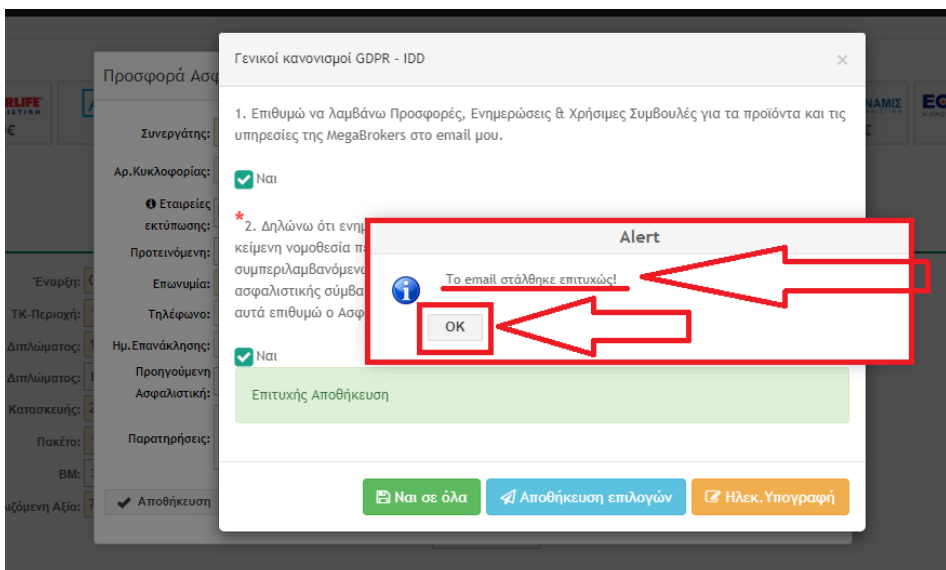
Προσφορά Ασφ

RLIFE
€

Συνεργάτης:
Αρ.Κυκλοφορίας:
Εταιρείες εκτύπωσης:
Προτεινόμενη:
Επωνυμία:
Τηλέφωνο:
Ημ.Επανάκλησης:
Προηγούμενη Ασφαλιστική:
Παρατηρήσεις:

Έναρξη:
ΤΚ-Περιοχή:
Διπλώματος:
Διπλώματος:
Κατασκευής:
Πακέτο:
ΒΜ:
ιζόμενη Αξία:

Αποθήκευση

ΝΑΜΙΣ
€
EG

Γενικοί κανονισμοί GDPR - IDD

×

1. Επιθυμώ να λαμβάνω Προσφορές, Ενημερώσεις & Χρήσιμες Συμβουλές για τα προϊόντα και τις υπηρεσίες της MegaBrokers στο email μου.

Ναι

*2. Δηλώνω ότι ενη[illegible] κείμενη νομοθεσία π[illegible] συμπεριλαμβανόμενα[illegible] ασφαλιστικής σύμβα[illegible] αυτά επιθυμώ ο Ασφ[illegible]

Ναι

Επιτυχής Αποθήκευση

Ναι σε όλα
Αποθήκευση επιλογών
Ηλεκ.Υπογραφή

Alert

Το email στάλθηκε επιτυχώς!

OK